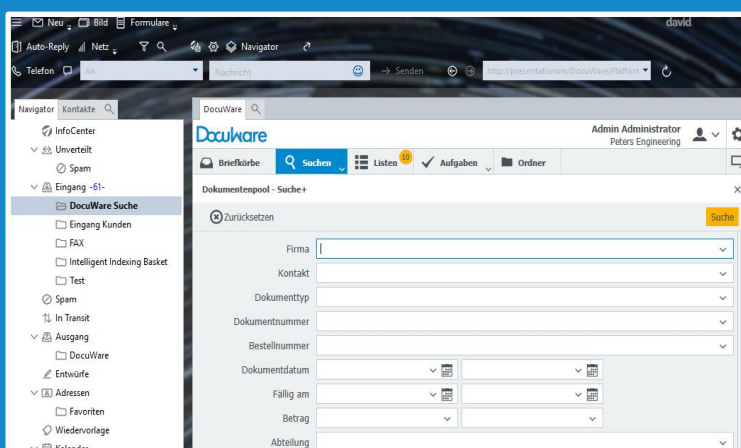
Neu Bild Formulare david
Auto-Reply Netz Navigator
Telefon An Nachricht → Senden http://presentationvm/DocuWare/Platform

Navigator Kontakte
InfoCenter
Unverteilt
Spam
Eingang -61-
DocuWare Suche
Eingang Kunden
FAX
Intelligent Indexing Basket
Test
Spam
In Transit
Ausgang
DocuWare
Entwürfe
Adressen
Favoriten
Wiedervorlage
Kalender

DocuWare
DocuWare
Admin Administrator
Peters Engineering
Briefkörbe Suchen Listen 10 Aufgaben Ordner
Dokumentenpool - Suche+
Zurücksetzen
Suche

Firma
Kontakt
Dokumenttyp
Dokumentnummer
Bestellnummer
Dokumentdatum
Fällig am
Betrag
Abteilung